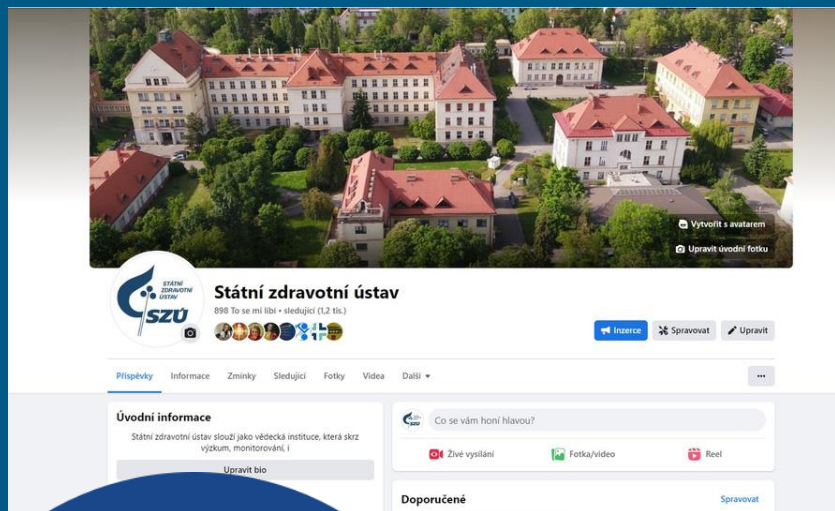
Vytvořit s avatarem

Upravit úvodní fotku

STÁTNÍ ZDRAVOTNÍ ÚSTAV

SZÚ

Státní zdravotní ústav

898 To se mi líbí • sledující (1,2 tis.)

Inzerce

Spravovat

Upravit

Příspěvky

Informace

Zmínky

Sledující

Fotky

Videa

Další

...

Úvodní informace

Státní zdravotní ústav slouží jako vědecká instituce, která skrz výzkum, monitorování, i

Upravit bio

Co se vám honí hlavou?

Živé vysílání

Fotka/video

Reel

Doporučené

Spravovat